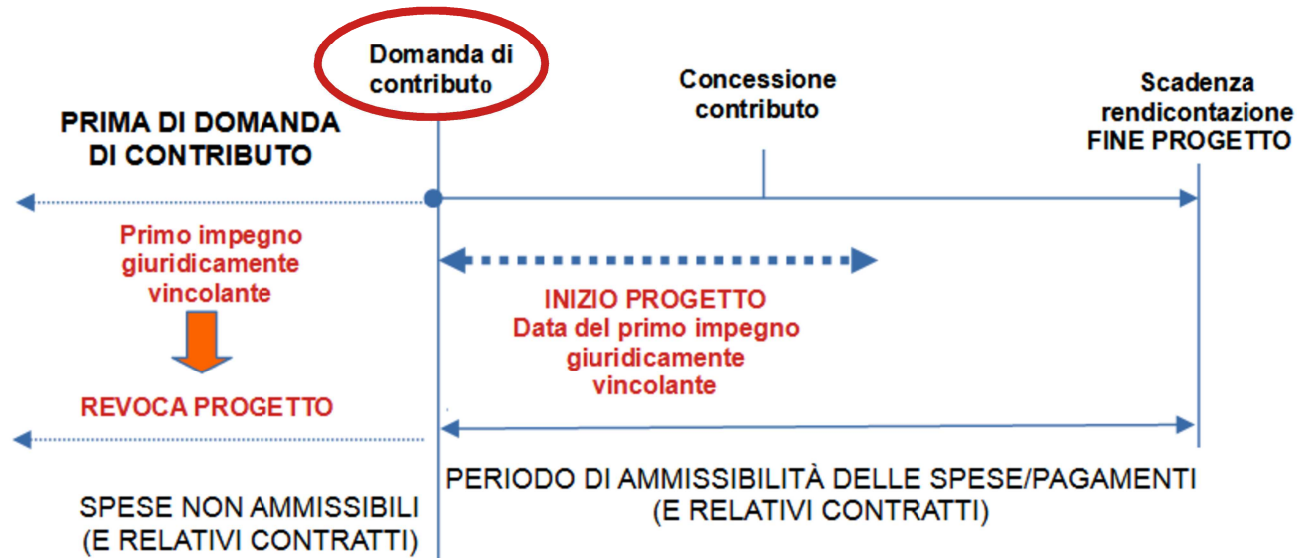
Domanda di contributo

Concessione contributo

Scadenza rendicontazione FINE PROGETTO

PRIMA DI DOMANDA DI CONTRIBUTO

Primo impegno giuridicamente vincolante

INIZIO PROGETTO
Data del primo impegno giuridicamente vincolante

REVOCA PROGETTO

PERIODO DI AMMISSIBILITÀ DELLE SPESE/PAGAMENTI (E RELATIVI CONTRATTI)

SPESE NON AMMISSIBILI (E RELATIVI CONTRATTI)